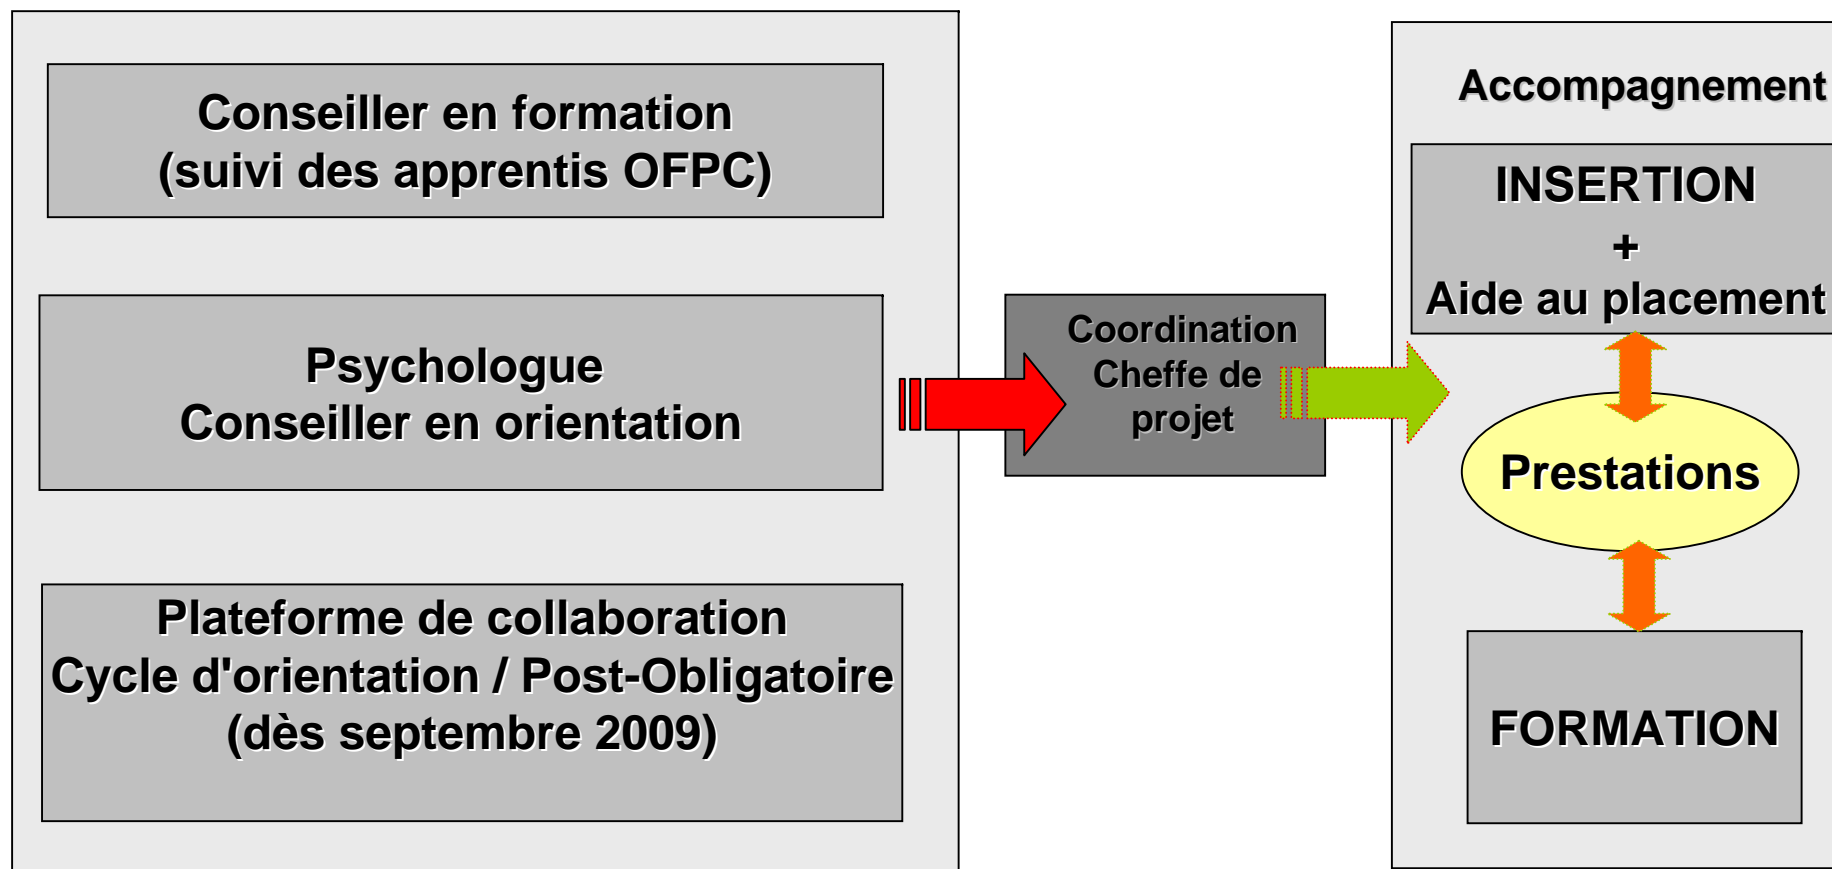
Conseiller en formation
(suivi des apprentis OFPC)

Psychologue
Conseiller en orientation

Plateforme de collaboration
Cycle d'orientation / Post-Obligatoire
(dès septembre 2009)

Coordination
Cheffe de
projet

Accompagnement

INSERTION
+
Aide au placement

Prestations

FORMATION